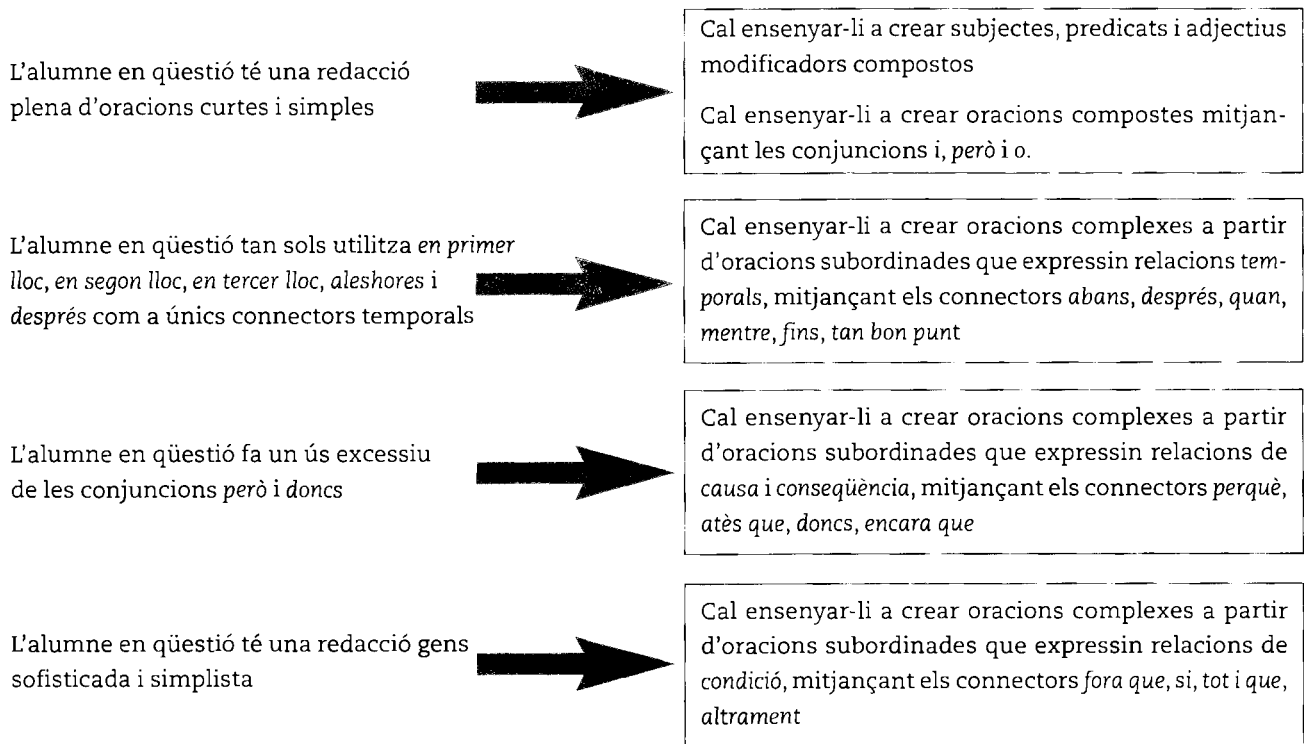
L'alumne en qüestió té una redacció plena d'oracions curtes i simples

Cal ensenyar-li a crear subjectes, predicats i adjectius modificadors compostos

Cal ensenyar-li a crear oracions compostes mitjançant les conjuncions i, però i o.

L'alumne en qüestió tan sols utilitza en primer lloc, en segon lloc, en tercer lloc, aleshores i després com a únics connectors temporals

Cal ensenyar-li a crear oracions complexes a partir d'oracions subordinades que expressin relacions temporals, mitjançant els connectors abans, després, quan, mentre, fins, tan bon punt

L'alumne en qüestió fa un ús excessiu de les conjuncions però i doncs

Cal ensenyar-li a crear oracions complexes a partir d'oracions subordinades que expressin relacions de causa i conseqüència, mitjançant els connectors perquè, atès que, doncs, encara que

L'alumne en qüestió té una redacció gens sofisticada i simplista

Cal ensenyar-li a crear oracions complexes a partir d'oracions subordinades que expressin relacions de condició, mitjançant els connectors fora que, si, tot i que, altrament